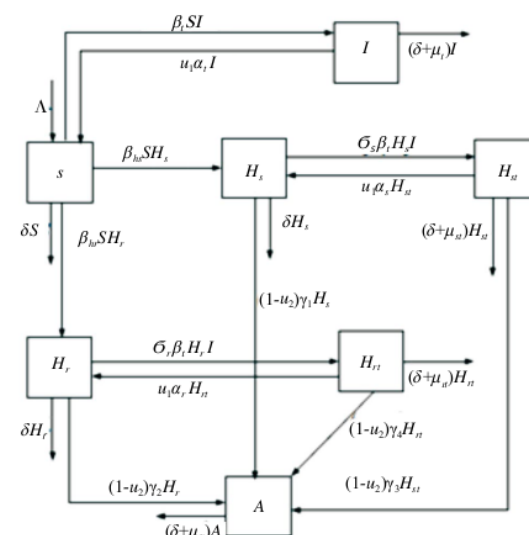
$\beta_t SI$

$I$

$(\delta+\mu_t)I$

$u_1\alpha_t I$

$\Lambda$

$s$

$\beta_{hs}SH_s$

$H_s$

$\sigma_s\beta_t H_s I$

$u_1\alpha_s H_{st}$

$H_{st}$

$\delta S$

$\beta_{hr}SH_r$

$\delta H_s$

$(\delta+\mu_{st})H_{st}$

$(1\text{-}u_2)\gamma_1 H_s$

$H_r$

$\sigma_r\beta_t H_r I$

$u_1\alpha_r H_{rt}$

$H_{rt}$

$(\delta+\mu_{rt})H_{rt}$

$\delta H_r$

$(1\text{-}u_2)\gamma_4 H_{rt}$

$(1\text{-}u_2)\gamma_3 H_{st}$

$(1\text{-}u_2)\gamma_2 H_r$

$A$

$(\delta+\mu_a)A$